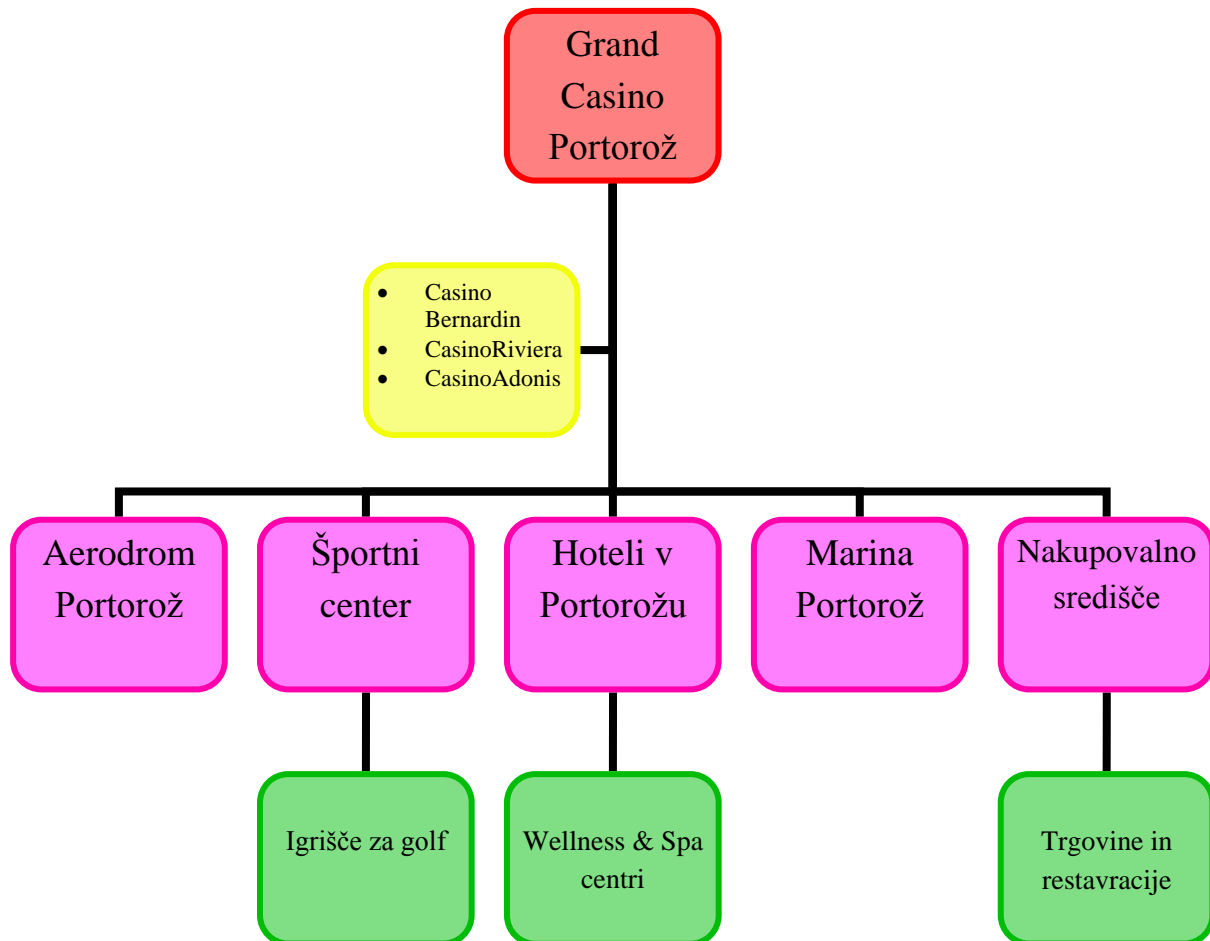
Grand Casino Portorož

- Casino Bernardin
- CasinoRiviera
- CasinoAdonis

Aerodrom Portorož

Športni center

Hoteli v Portorožu

Marina Portorož

Nakupovalno središče

Igrišče za golf

Wellness & Spa centri

Trgovine in restavracije